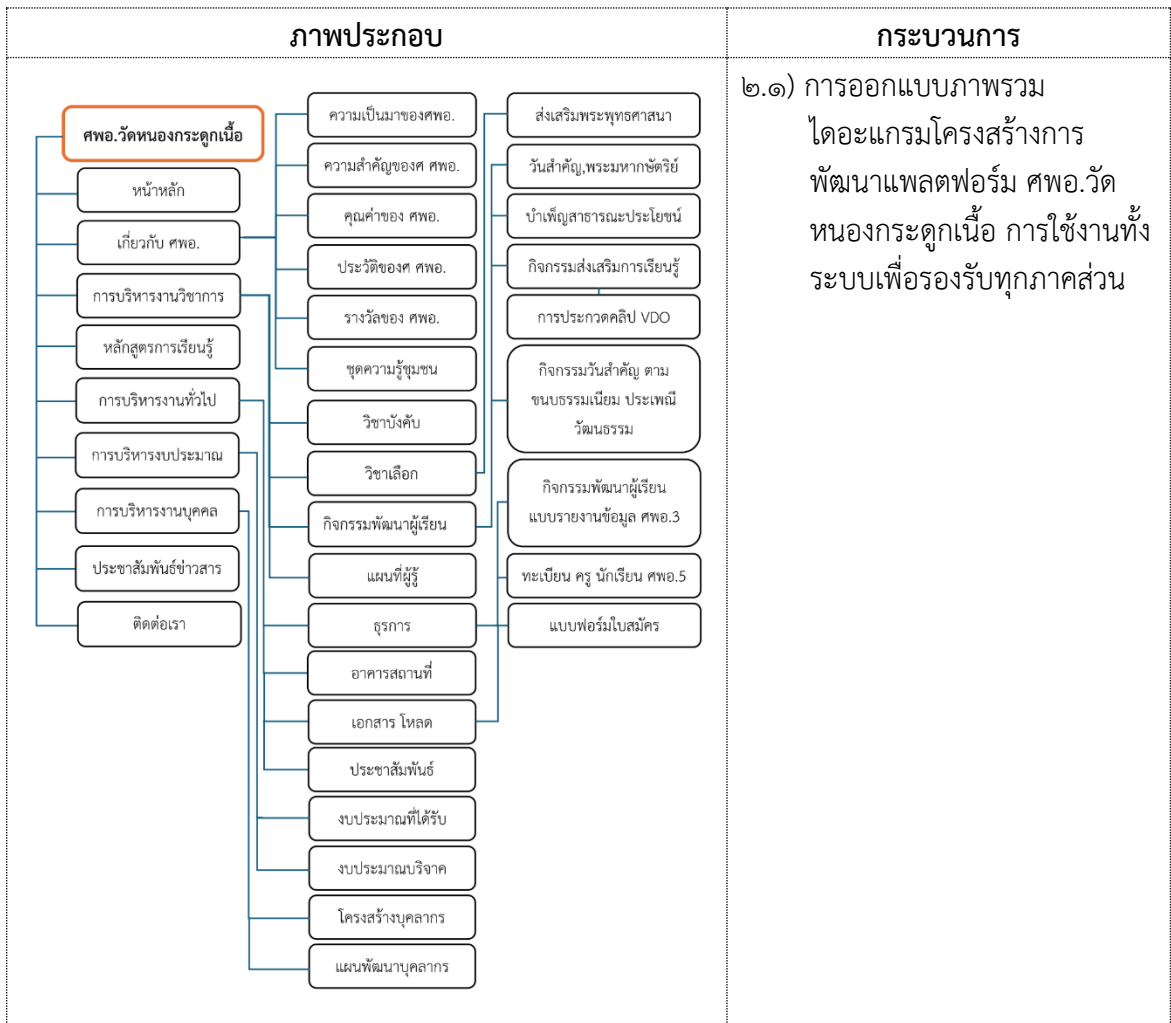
| ภาพประกอบ | กระบวนการ |
|---|---|
| ศพอ.วัดหนองกระดูกเนื้อ<br>หน้าหลัก<br>เกี่ยวกับ ศพอ.<br>การบริหารงานวิชาการ<br>หลักสูตรการเรียนรู้<br>การบริหารงานทั่วไป<br>การบริหารงบประมาณ<br>การบริหารงานบุคคล<br>ประชาสัมพันธ์ข่าวสาร<br>ติดต่อเรา<br>ความเป็นมาของศพอ.<br>ความสำคัญของศ ศพอ.<br>คุณค่าของ ศพอ.<br>ประวัติของศ ศพอ.<br>รางวัลของ ศพอ.<br>ชุดความรู้ชุมชน<br>วิชาบังคับ<br>วิชาเลือก<br>กิจกรรมพัฒนาผู้เรียน<br>แผนที่ผู้รู้<br>ธุรการ<br>อาคารสถานที่<br>เอกสาร โหลด<br>ประชาสัมพันธ์<br>งบประมาณที่ได้รับ<br>งบประมาณบริจาค<br>โครงสร้างบุคลากร<br>แผนพัฒนาบุคลากร<br>ส่งเสริมพระพุทธศาสนา<br>วันสำคัญ,พระมหากษัตริย์<br>บำเพ็ญสาธารณะประโยชน์<br>กิจกรรมส่งเสริมการเรียนรู้<br>การประกวดคลิป VDO<br>กิจกรรมวันสำคัญ ตาม ขนบธรรมเนียม ประเพณี วัฒนธรรม<br>กิจกรรมพัฒนาผู้เรียน แบบรายงานข้อมูล ศพอ.3<br>ทะเบียน ครู นักเรียน ศพอ.5<br>แบบฟอร์มใบสมัคร | ๒.๑) การออกแบบภาพรวม ไดอะแกรมโครงสร้างการพัฒนาแพลตฟอร์ม ศพอ.วัดหนองกระดูกเนื้อ การใช้งานทั้งระบบเพื่อรองรับทุกภาคส่วน |